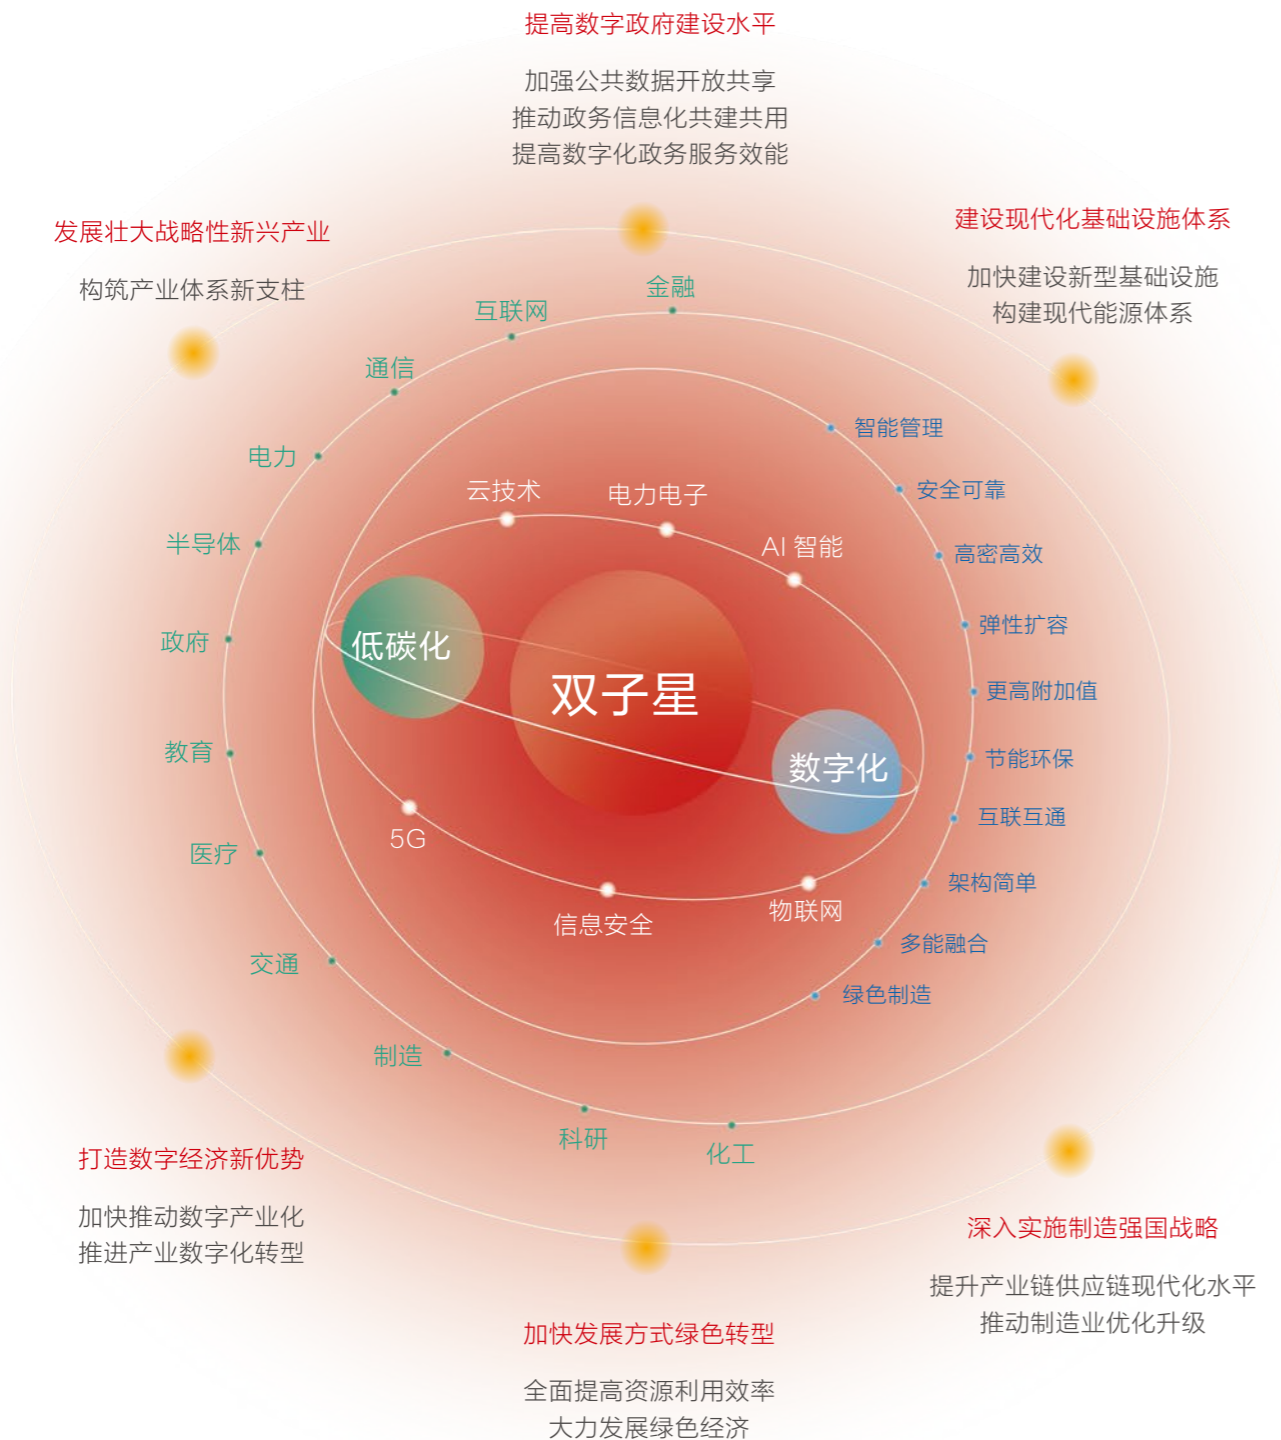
提高数字政府建设水平

加强公共数据开放共享
推动政务信息化共建共用
提高数字化政务服务效能

发展壮大战略性新兴产业

构筑产业体系新支柱

建设现代化基础设施体系

加快建设新型基础设施
构建现代能源体系

金融
互联网
通信
电力
半导体
政府
教育
医疗
交通
制造
科研
化工

智能管理
安全可靠
高密高效
弹性扩容
更高附加值
节能环保
互联互通
架构简单
多能融合
绿色制造

云技术
电力电子
AI 智能
5G
信息安全
物联网

低碳化
双子星
数字化

打造数字经济新优势

加快推动数字产业化
推进产业数字化转型

深入实施制造强国战略

提升产业链供应链现代化水平
推动制造业优化升级

加快发展方式绿色转型

全面提高资源利用效率
大力发展绿色经济